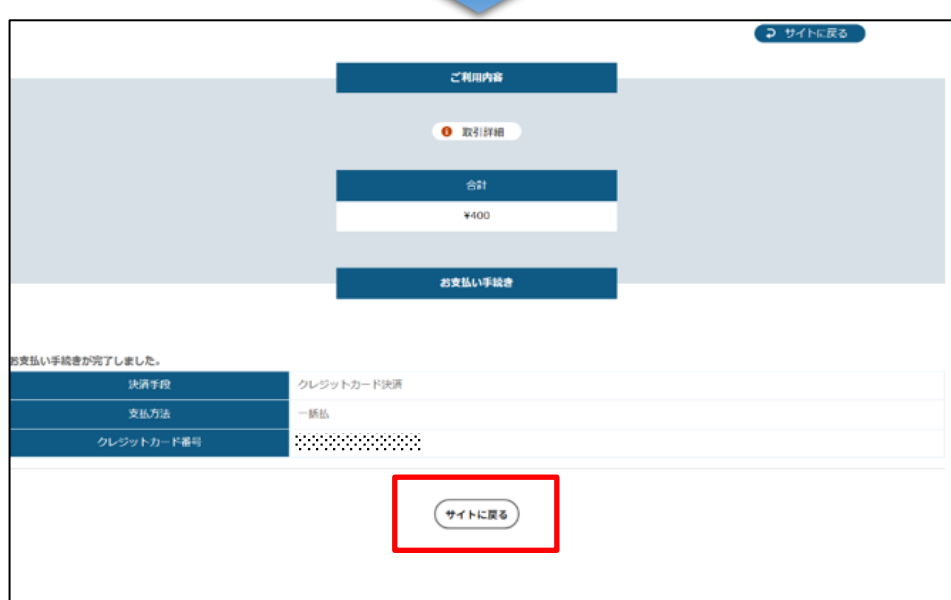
サイトに戻る

ご利用内容

取引詳細

合計

¥400

お支払い手続き

お支払い手続きが完了しました。

| 決済手段 | クレジットカード決済 |
|---|---|
| 支払方法 | 一括払 |
| クレジットカード番号 | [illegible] |

サイトに戻る